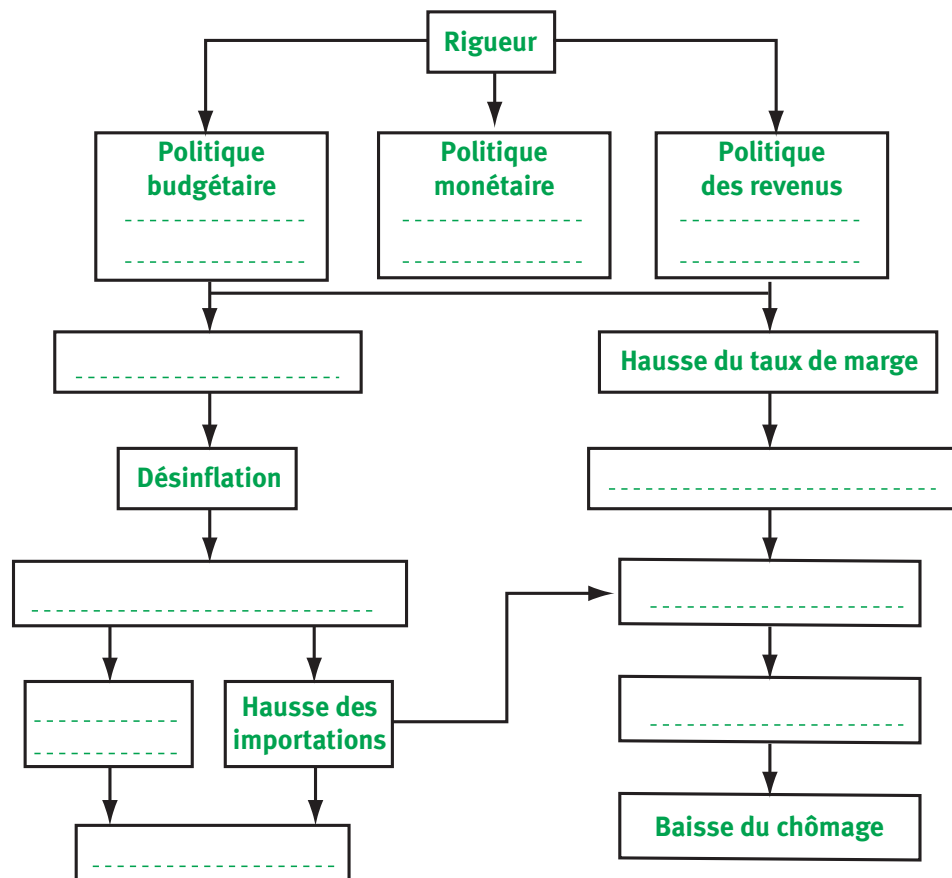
Rigueur

Politique budgétaire
--------------
--------------

Politique monétaire
--------------
--------------

Politique des revenus
--------------
--------------

--------------------

Hausse du taux de marge

Désinflation

--------------------------

--------------------------

--------------------------

------------
------------

Hausse des importations

--------------------------

Baisse du chômage

------------------